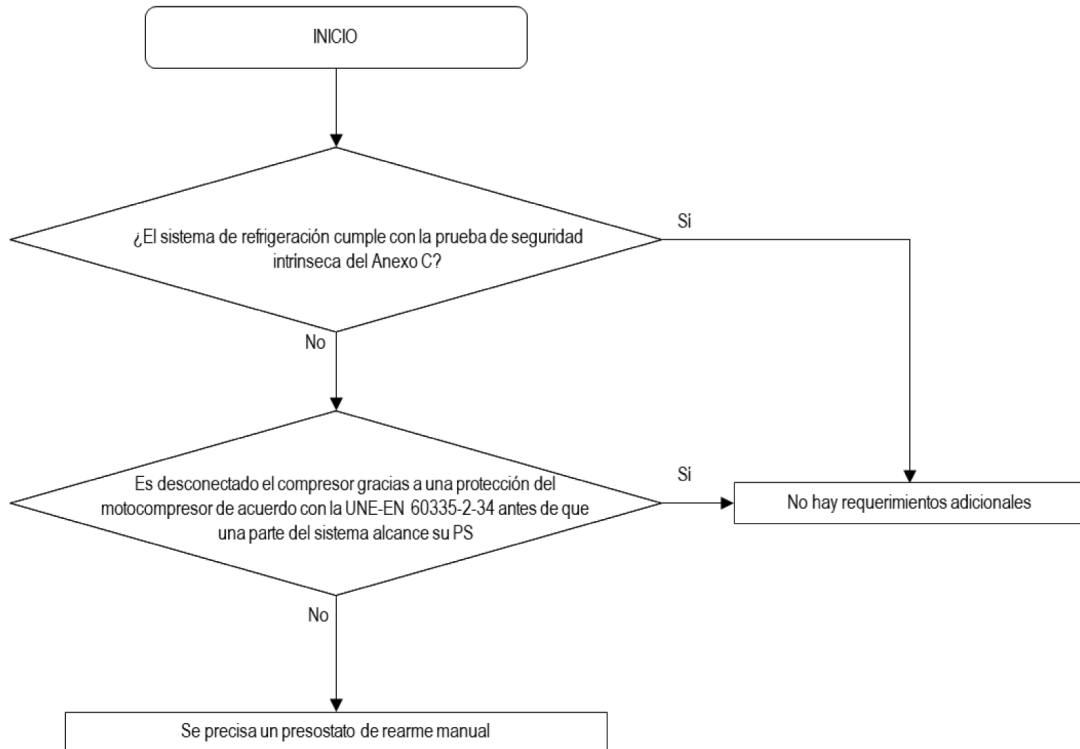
INICIO

¿El sistema de refrigeración cumple con la prueba de seguridad intrinseca del Anexo C?

Si

No

Es desconectado el compresor gracias a una protección del motocompresor de acuerdo con la UNE-EN 60335-2-34 antes de que una parte del sistema alcance su PS

Si

No hay requerimientos adicionales

No

Se precisa un presostato de rearme manual